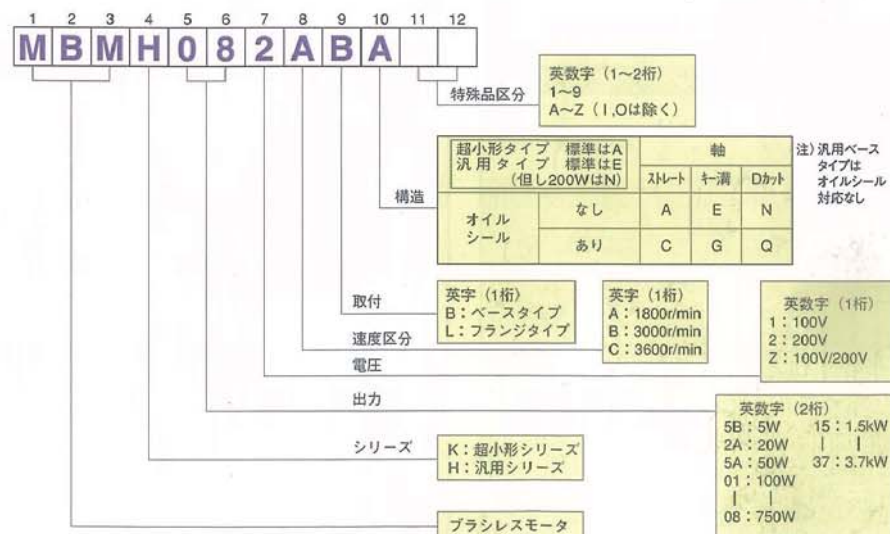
1 2 3 4 5 6 7 8 9 10 11 12

M B M H 0 8 2 A B A

特殊品区分

英数字（1~2桁）
1~9
A~Z（I,Oは除く）

構造

| 超小形タイプ 標準はA 汎用タイプ 標準はE （但し200WはN） | | 軸 | | |
|---|---|---|---|---|
| | | ｽﾄﾚｰﾄ | ｷｰ溝 | Dｶｯﾄ |
| オイルシール | なし | A | E | N |
| | あり | C | G | Q |

注）汎用ベースタイプはオイルシール対応なし

取付

英字（1桁）
B：ベースタイプ
L：フランジタイプ

速度区分

英字（1桁）
A：1800r/min
B：3000r/min
C：3600r/min

電圧

英数字（1桁）
1：100V
2：200V
Z：100V/200V

出力

英数字（2桁）
5B：5W 15：1.5kW
2A：20W | |
5A：50W 37：3.7kW
01：100W
| |
08：750W

シリーズ

K：超小形シリーズ
H：汎用シリーズ

ブラシレスモータ